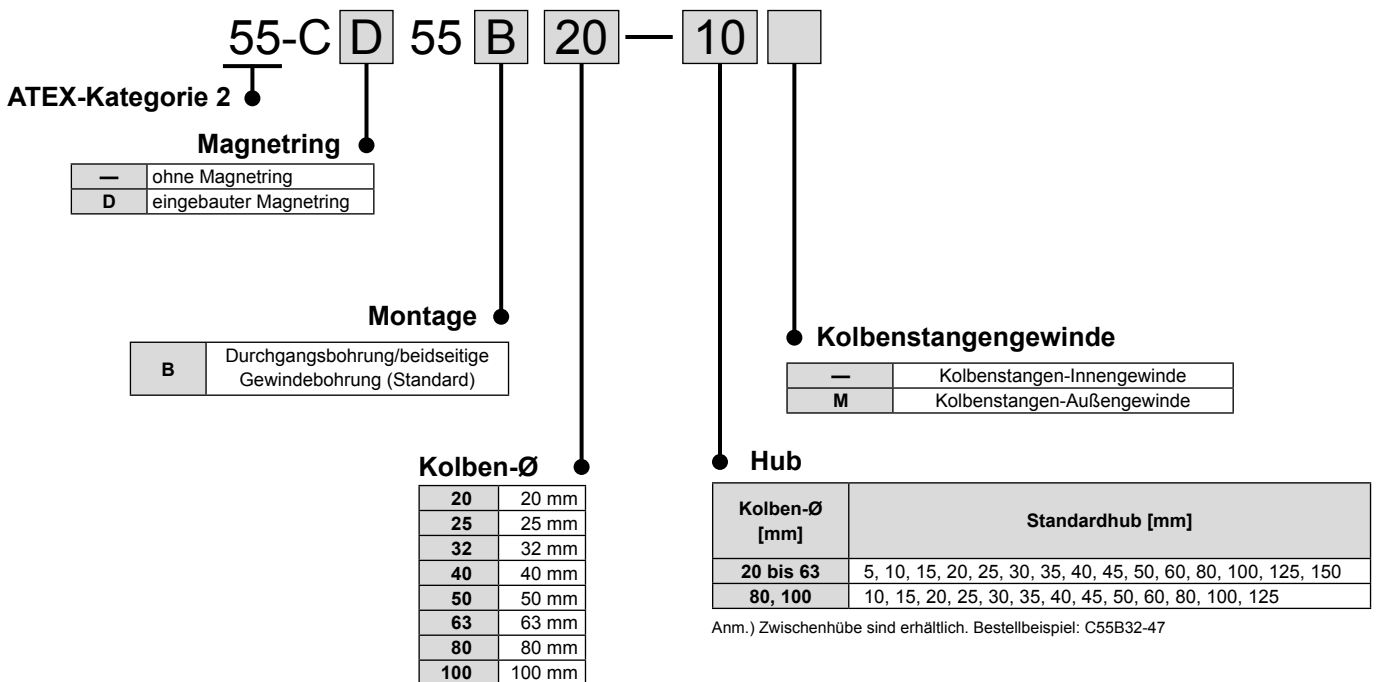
55-C D 55 B 20 — 10

ATEX-Kategorie 2

Magnetring

| — | ohne Magnetring |
|---|---|
| D | eingebauter Magnetring |

Montage

| B | Durchgangsbohrung/beidseitige Gewindebohrung (Standard) |
|---|---|

Kolbenstangengewinde

| — | Kolbenstangen-Innengewinde |
|---|---|
| M | Kolbenstangen-Außengewinde |

Kolben-Ø

| 20 | 20 mm |
|---|---|
| 25 | 25 mm |
| 32 | 32 mm |
| 40 | 40 mm |
| 50 | 50 mm |
| 63 | 63 mm |
| 80 | 80 mm |
| 100 | 100 mm |

Hub

| Kolben-Ø [mm] | Standardhub [mm] |
|---|---|
| 20 bis 63 | 5, 10, 15, 20, 25, 30, 35, 40, 45, 50, 60, 80, 100, 125, 150 |
| 80, 100 | 10, 15, 20, 25, 30, 35, 40, 45, 50, 60, 80, 100, 125 |

Anm.) Zwischenhübe sind erhältlich. Bestellbeispiel: C55B32-47